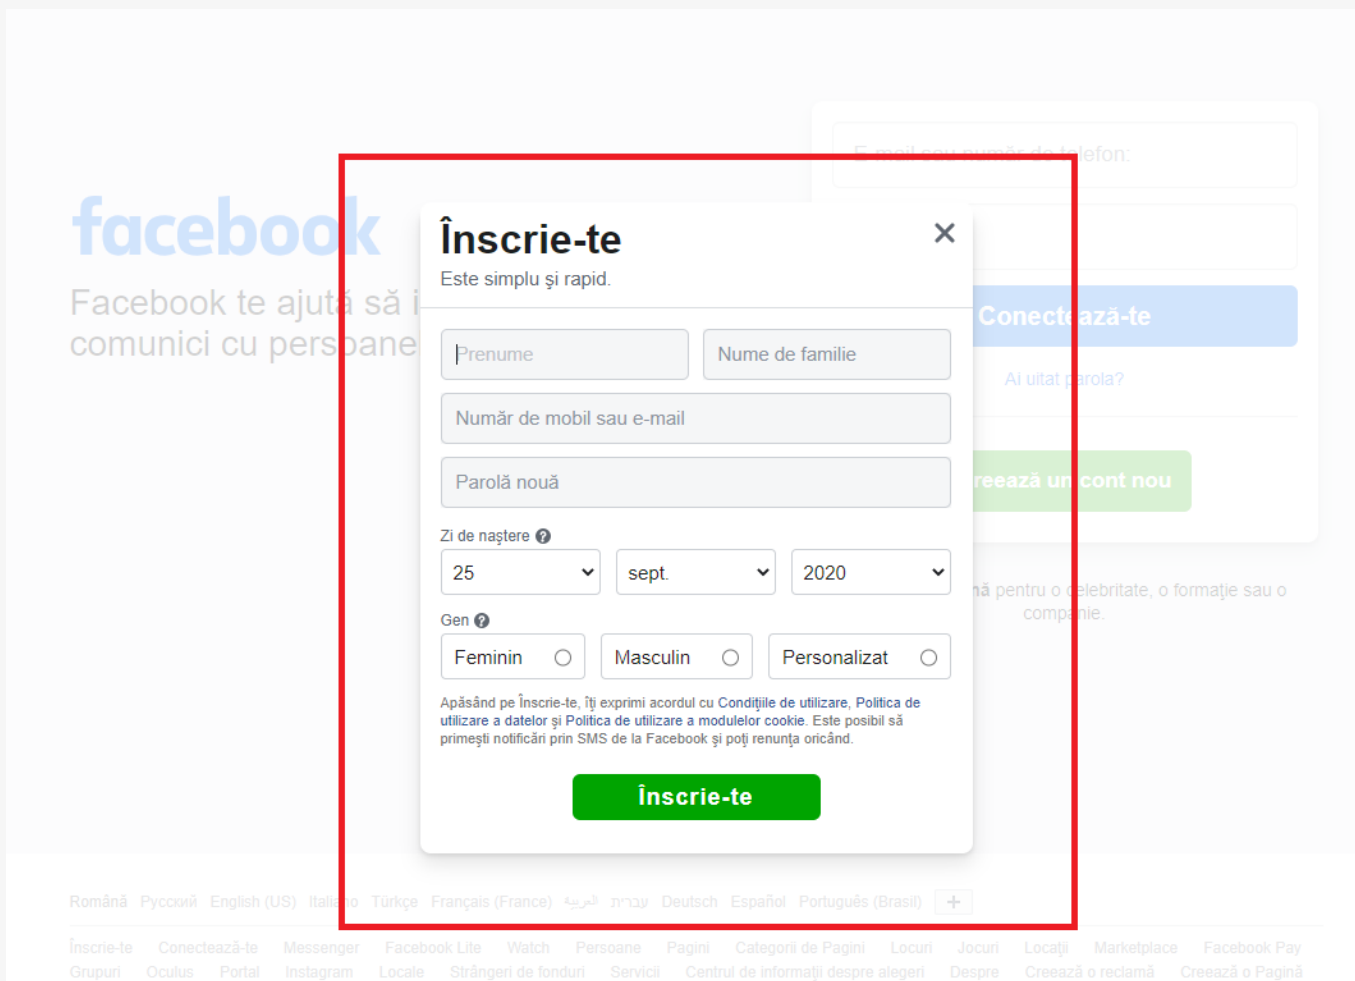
facebook

Facebook te ajută să i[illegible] comunici cu persoane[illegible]

E-mail sau număr de telefon:

Conectează-te

Ai uitat parola?

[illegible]reează un cont nou

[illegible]ă pentru o celebritate, o formaţie sau o companie.

Înscrie-te
Este simplu şi rapid.

×

Prenume
Nume de familie
Număr de mobil sau e-mail
Parolă nouă

Zi de naştere

25
sept.
2020

Gen

Feminin
Masculin
Personalizat

Apăsând pe Înscrie-te, îţi exprimi acordul cu Condiţiile de utilizare, Politica de utilizare a datelor şi Politica de utilizare a modulelor cookie. Este posibil să primeşti notificări prin SMS de la Facebook şi poţi renunţa oricând.

Înscrie-te

Română Русский English (US) Italiano Türkçe Français (France) العربية עברית Deutsch Español Português (Brasil) +

Înscrie-te Conectează-te Messenger Facebook Lite Watch Persoane Pagini Categorii de Pagini Locuri Jocuri Locaţii Marketplace Facebook Pay Grupuri Oculus Portal Instagram Locale Strângeri de fonduri Servicii Centrul de informaţii despre alegeri Despre Creează o reclamă Creează o Pagină